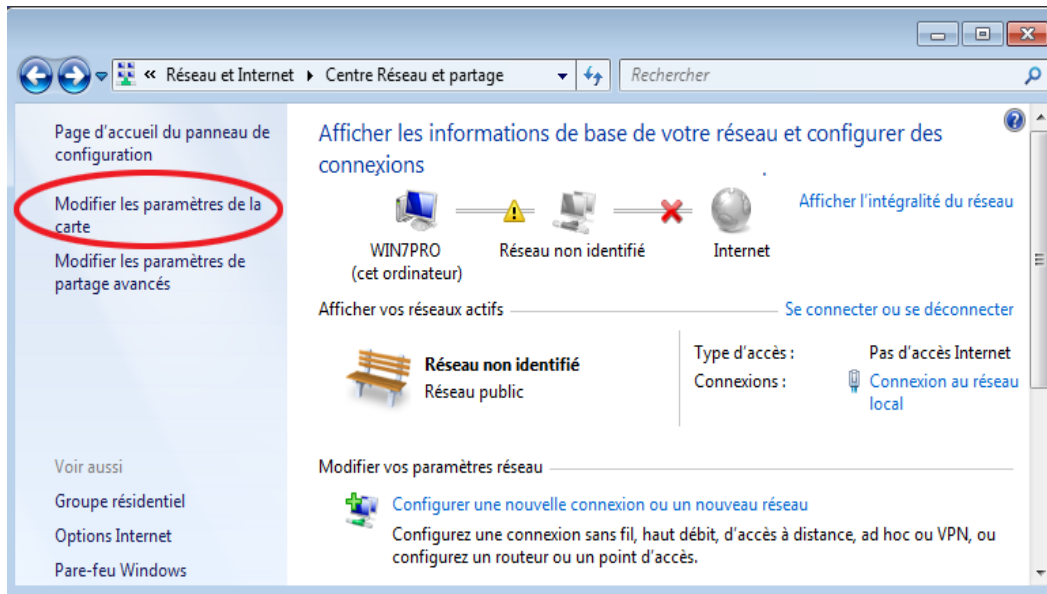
« Réseau et Internet ▸ Centre Réseau et partage

Rechercher

Page d'accueil du panneau de configuration

Modifier les paramètres de la carte

Modifier les paramètres de partage avancés

Voir aussi

Groupe résidentiel

Options Internet

Pare-feu Windows

Afficher les informations de base de votre réseau et configurer des connexions

Afficher l'intégralité du réseau

WIN7PRO
(cet ordinateur)

Réseau non identifié

Internet

Afficher vos réseaux actifs

Se connecter ou se déconnecter

Réseau non identifié
Réseau public

Type d'accès : Pas d'accès Internet
Connexions : Connexion au réseau local

Modifier vos paramètres réseau

Configurer une nouvelle connexion ou un nouveau réseau

Configurez une connexion sans fil, haut débit, d'accès à distance, ad hoc ou VPN, ou configurez un routeur ou un point d'accès.